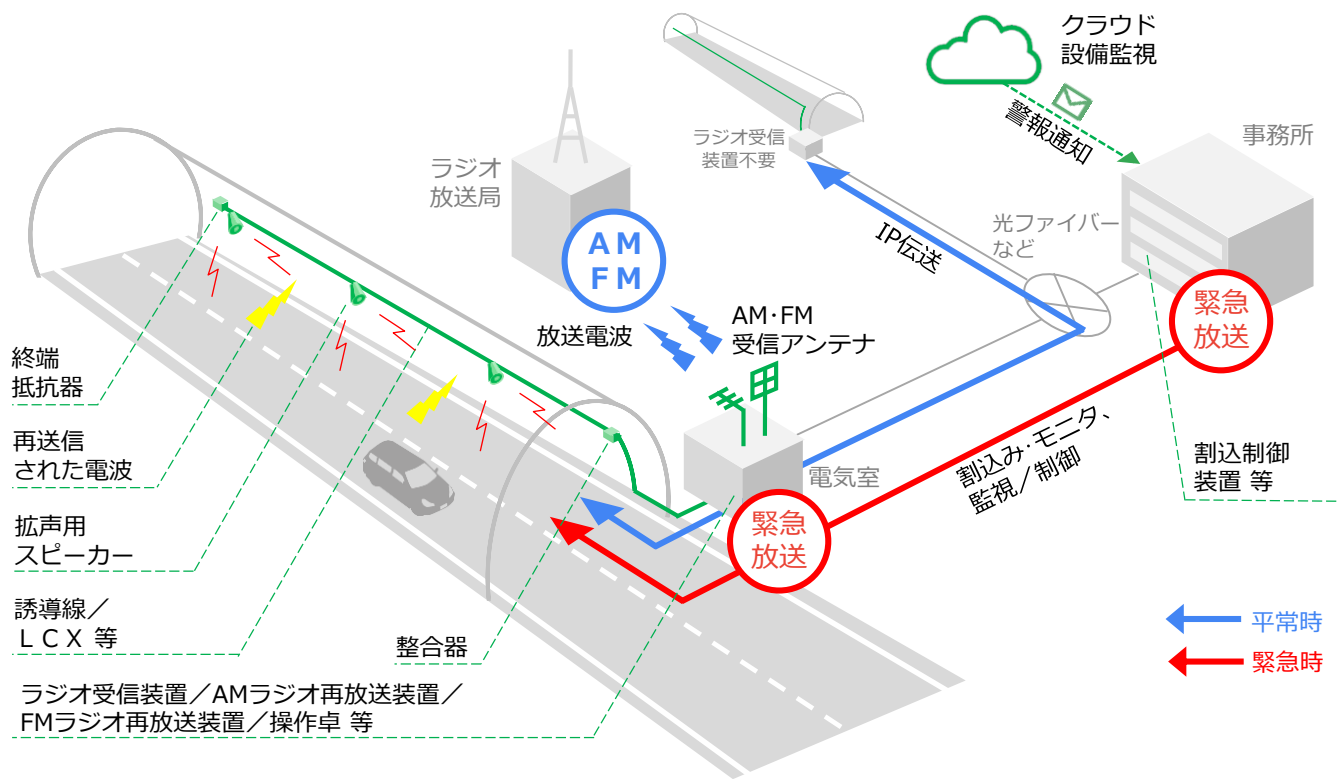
クラウド
設備監視

警報通知

事務所

ラジオ受信
装置不要

ラジオ
放送局

AM
FM

IP伝送

光ファイバー
など

緊急
放送

AM·FM
受信アンテナ

放送電波

終端
抵抗器

再送信
された電波

拡声用
スピーカー

誘導線／
ＬＣＸ 等

整合器

電気室

緊急
放送

割込み·モニタ、
監視／制御

割込制御
装置 等

平常時

緊急時

ラジオ受信装置／AMラジオ再放送装置／
FMラジオ再放送装置／操作卓 等